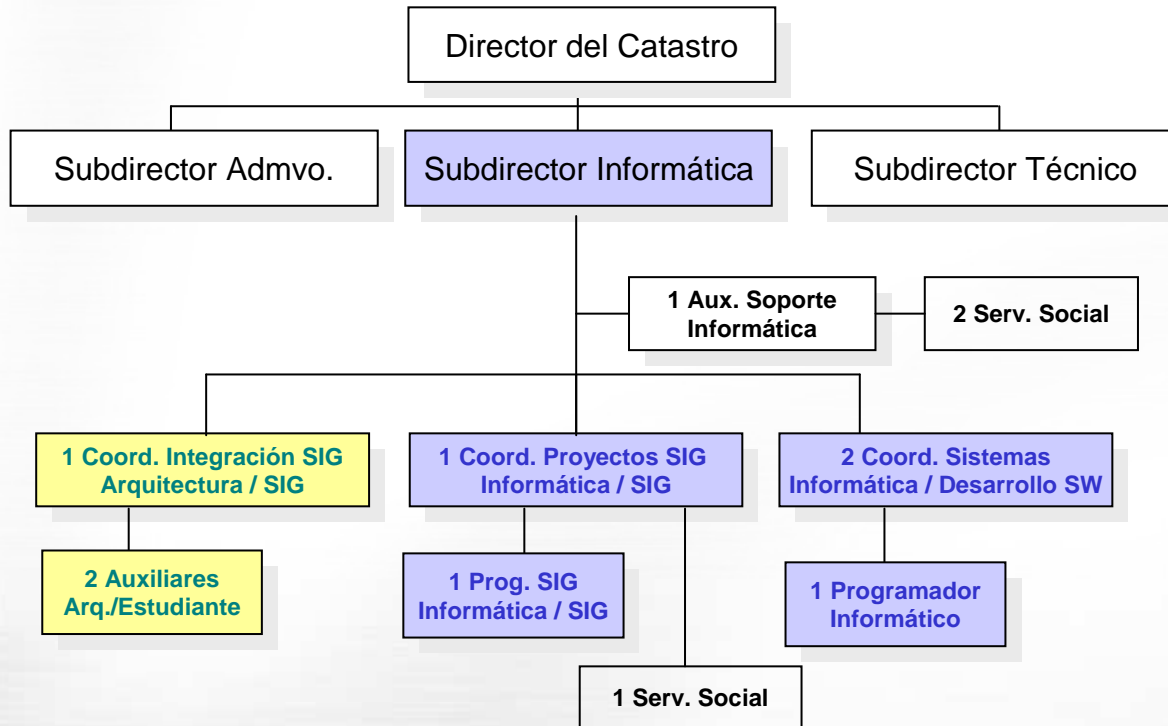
Director del Catastro

Subdirector Admvo.

Subdirector Informática

Subdirector Técnico

1 Aux. Soporte Informática

2 Serv. Social

1 Coord. Integración SIG Arquitectura / SIG

1 Coord. Proyectos SIG Informática / SIG

2 Coord. Sistemas Informática / Desarrollo SW

2 Auxiliares Arq./Estudiante

1 Prog. SIG Informática / SIG

1 Programador Informático

1 Serv. Social